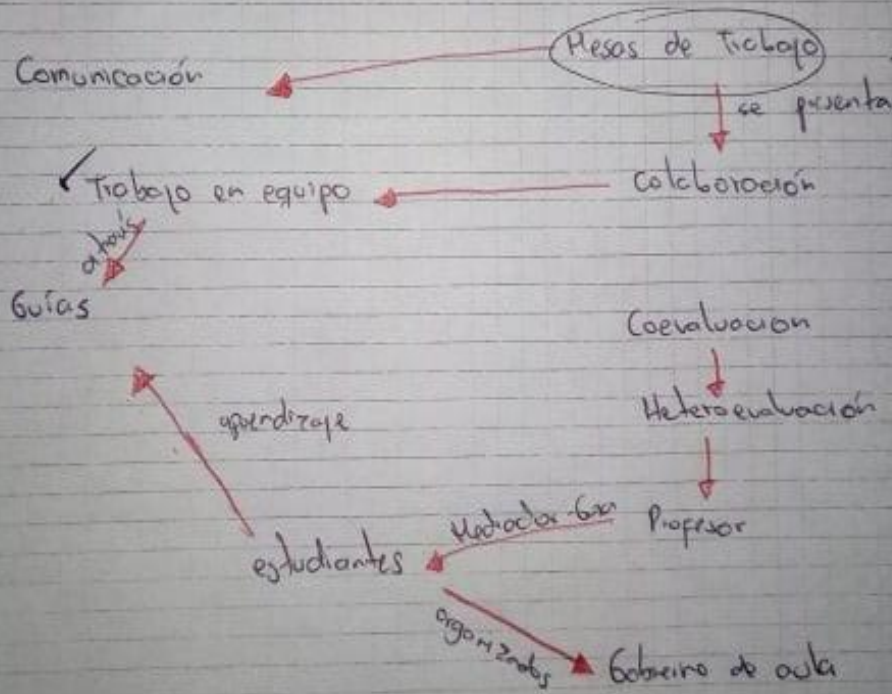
Mesas de Trabajo

Comunicación

se presenta

Trabajo en equipo

colaboración

a través

Guías

Coevaluación

Heteroevaluación

aprendizaje

Profesor

Mediador-Guía

estudiantes

organizados

Gobierno de aula